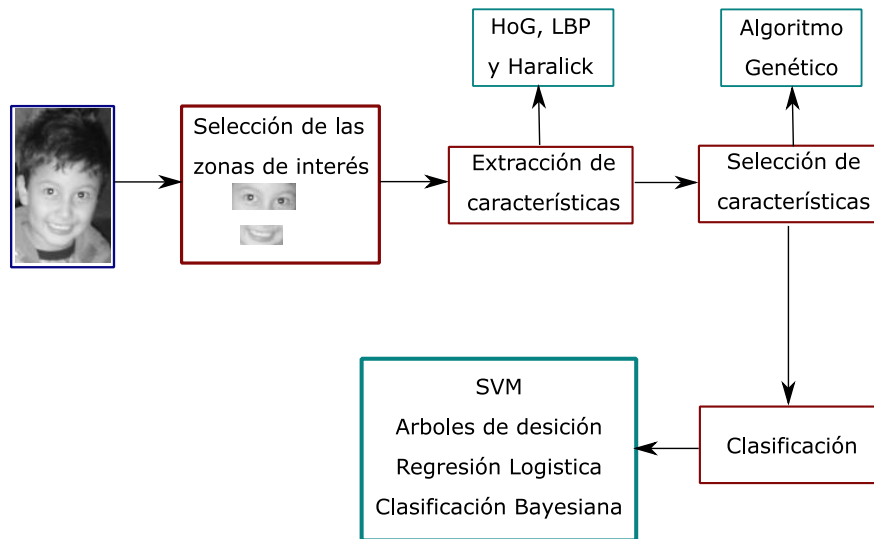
HoG, LBP
y Haralick

Algoritmo
Genético

Selección de las
zonas de interés

Extracción de
características

Selección de
características

SVM
Arboles de desición
Regresión Logistica
Clasificación Bayesiana

Clasificación